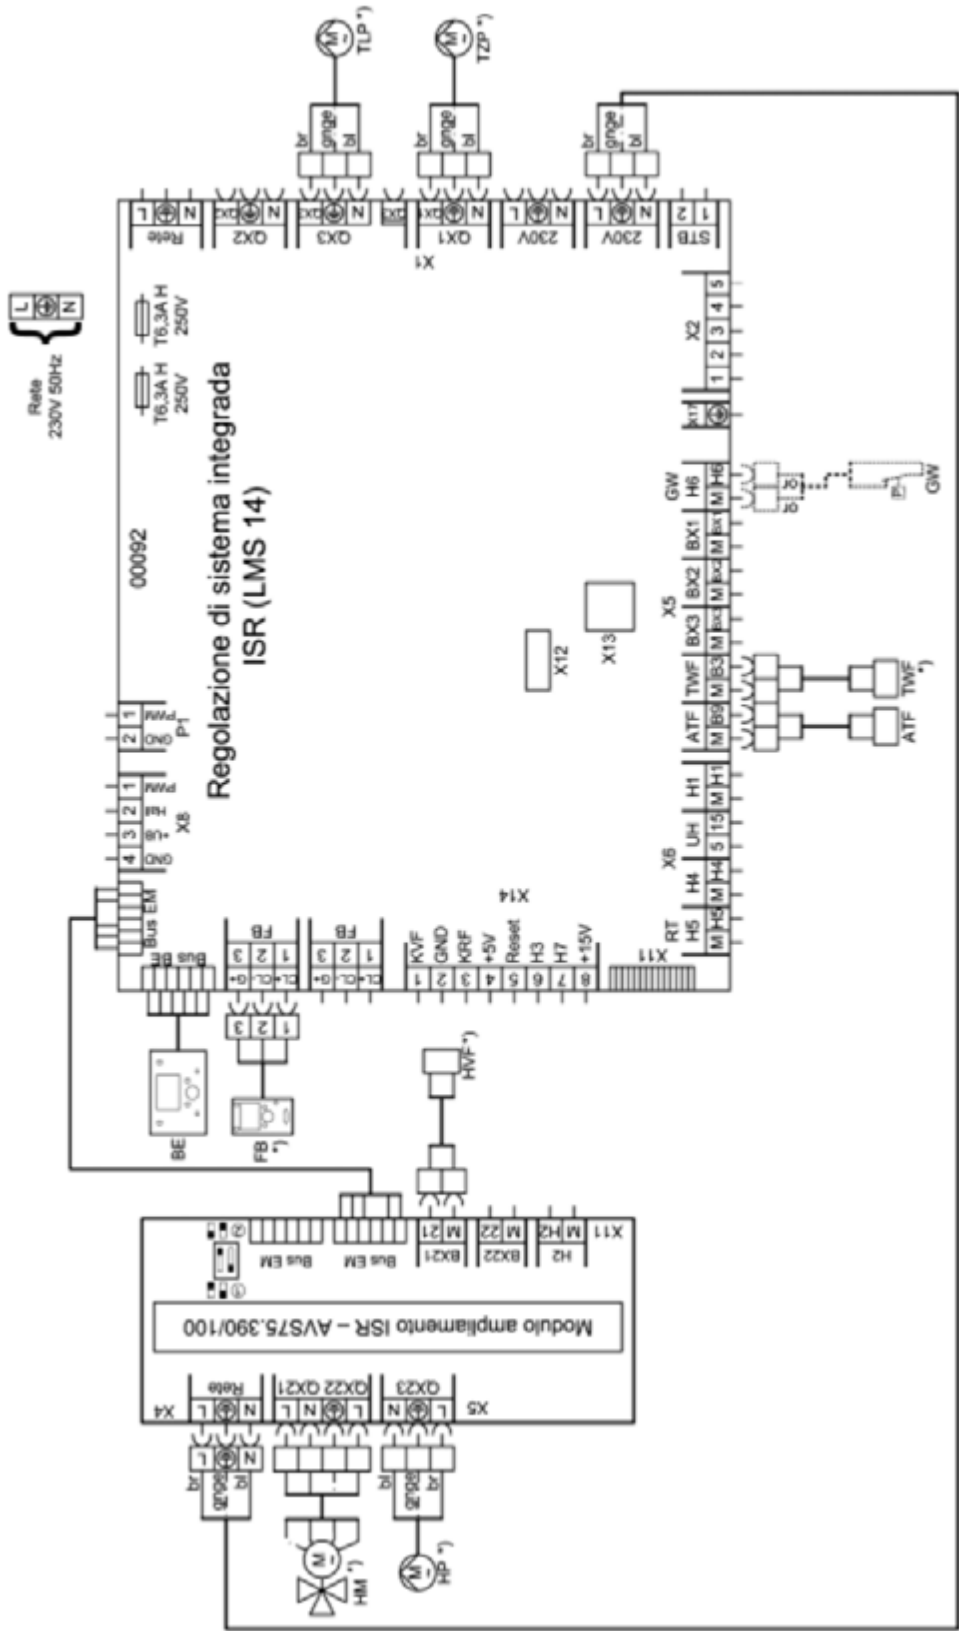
Rete
230V 50Hz

L
N

T6,3A H
250V

T6,3A H
250V

00092

Regolazione di sistema integrata
ISR (LMS 14)

TLP *)
TZP *)

br
gnge
bl

Rete
QX2
QX3
QX1
230V
230V
STB

N
L
QX2
QX3
QX1

X1

X2
1 2 3 4 5

GW
H6
M
H6

BX1
BX2
BX3
TWF
ATF
H1
UH
H4
RT
H5

X5
X6

X12
X13

TWF *)
ATF

GW

P1
PWM
GND
1 2

X8
PWM
Hall
+UB
GND
1 2 3 4

Bus EM
Bus BE

FB
CL+
CL-
G+
1 2 3

X14
KVF
GND
KRF
+5V
Reset
H3
H7
+15V
1 2 3 4 5 6 7 8

X11

BE
FB *)
HVF *)

Modulo ampliamento ISR – AVS75.390/100

Bus EM
Bus EM

BX21
BX22
H2
X11
M 21
M 22
M H2

Rete
QX22
QX21
QX23
X4
X5

HM *)
HP *)